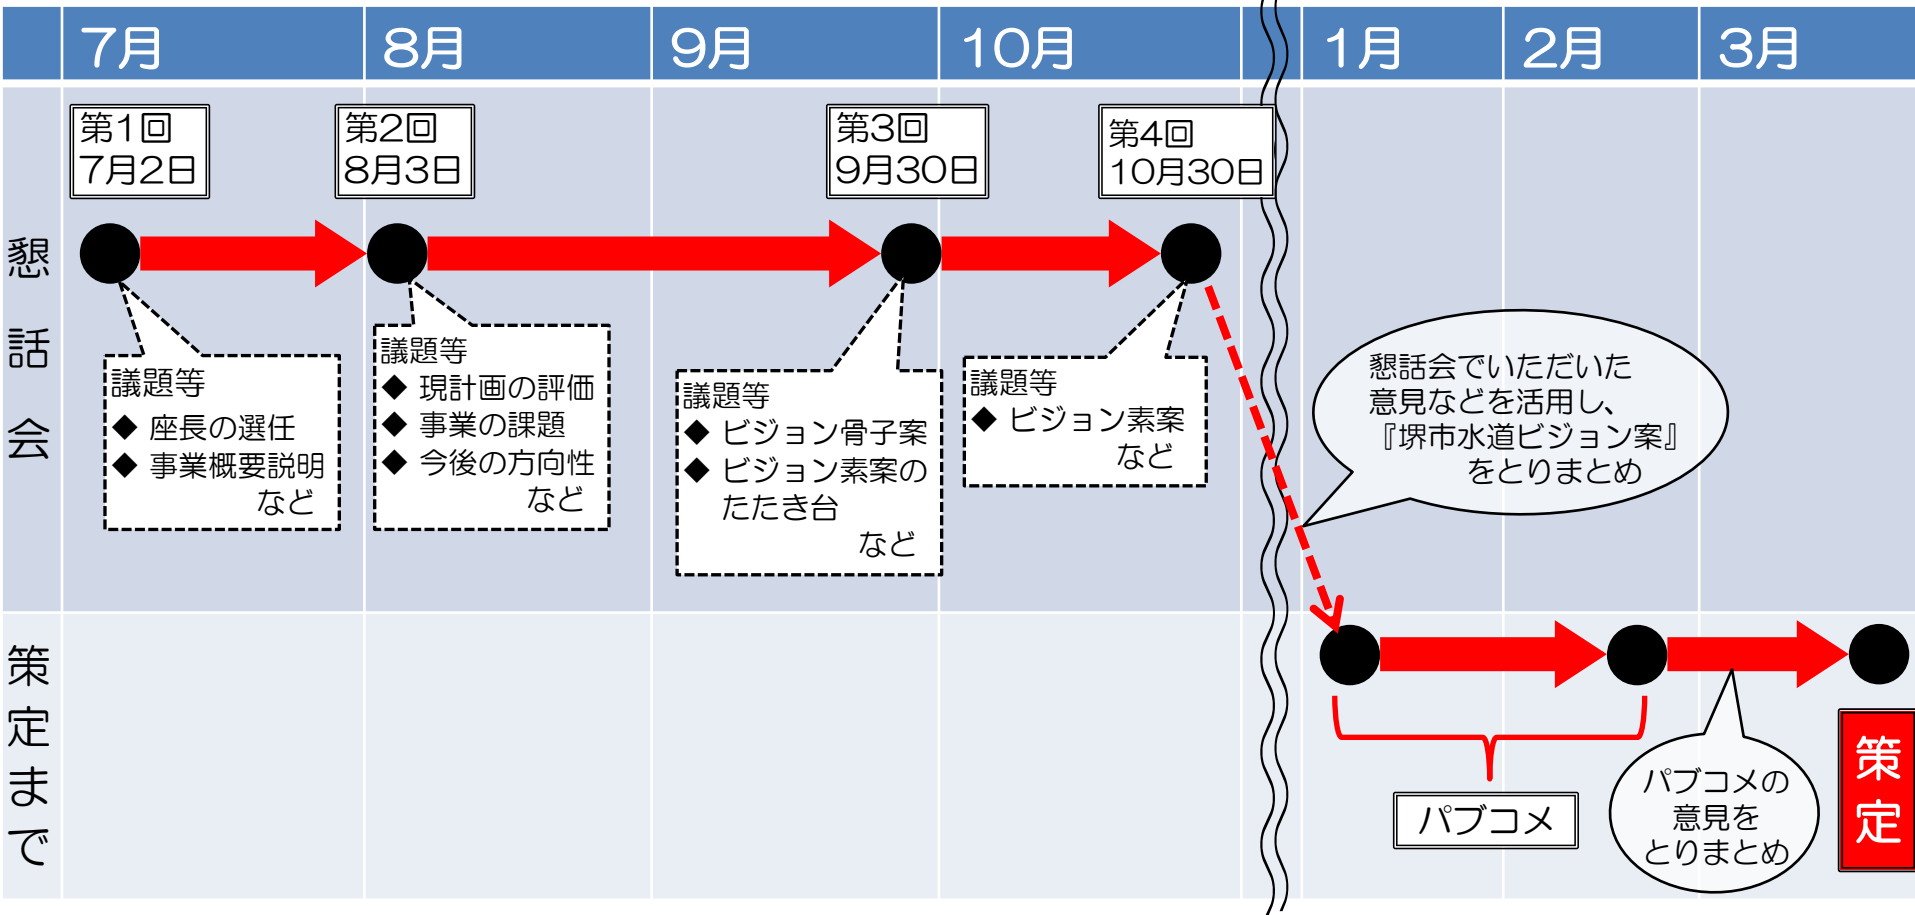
| | 7月 | 8月 | 9月 | 10月 | 1月 | 2月 | 3月 |
|---|---|---|---|---|---|---|---|

懇話会

第1回
7月2日

第2回
8月3日

第3回
9月30日

第4回
10月30日

議題等
◆ 座長の選任
◆ 事業概要説明
など

議題等
◆ 現計画の評価
◆ 事業の課題
◆ 今後の方向性
など

議題等
◆ ビジョン骨子案
◆ ビジョン素案のたたき台
など

議題等
◆ ビジョン素案
など

懇話会でいただいた意見などを活用し、『堺市水道ビジョン案』をとりまとめ

策定まで

パブコメ

パブコメの意見をとりまとめ

策定